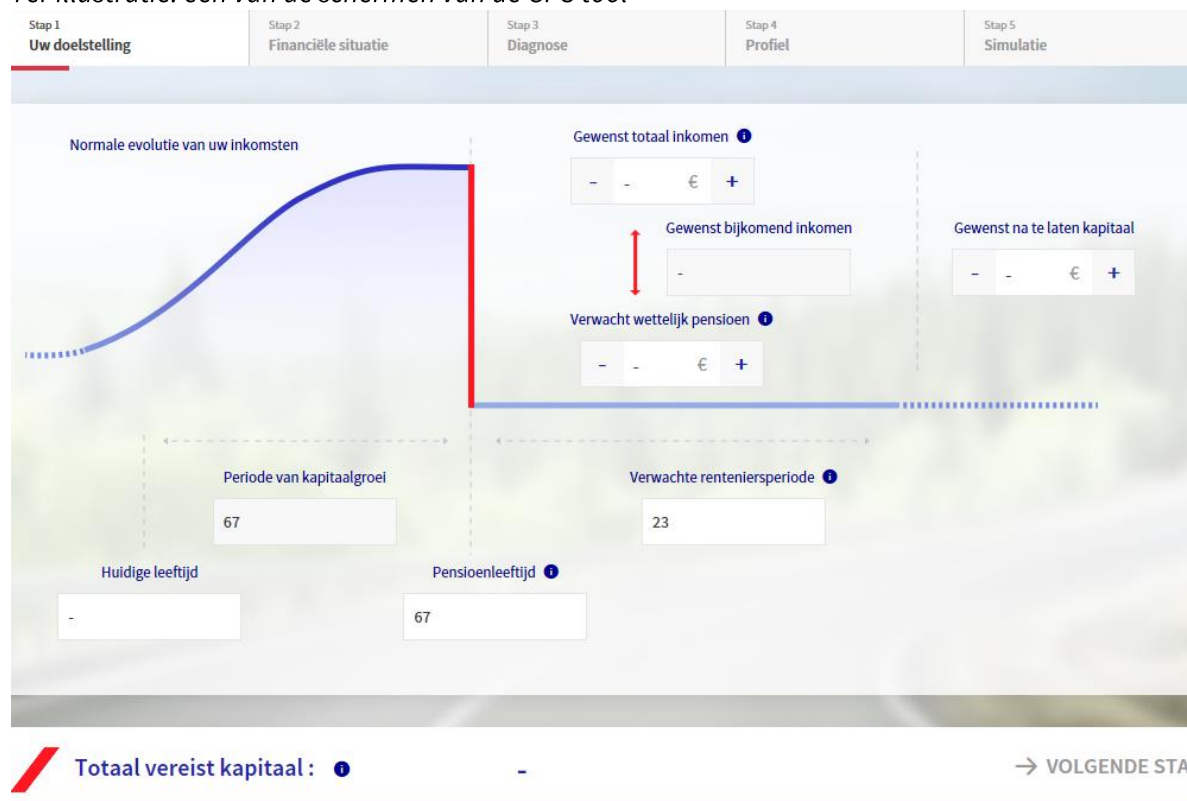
Stap 1
Uw doelstelling

Stap 2
Financiële situatie

Stap 3
Diagnose

Stap 4
Profiel

Stap 5
Simulatie

Normale evolutie van uw inkomsten

Gewenst totaal inkomen

- - € +

Gewenst bijkomend inkomen

-

Gewenst na te laten kapitaal

- - € +

Verwacht wettelijk pensioen

- - € +

Periode van kapitaalgroei

67

Verwachte renteniersperiode

23

Huidige leeftijd

-

Pensioenleeftijd

67

Totaal vereist kapitaal :

-

→ VOLGENDE STA